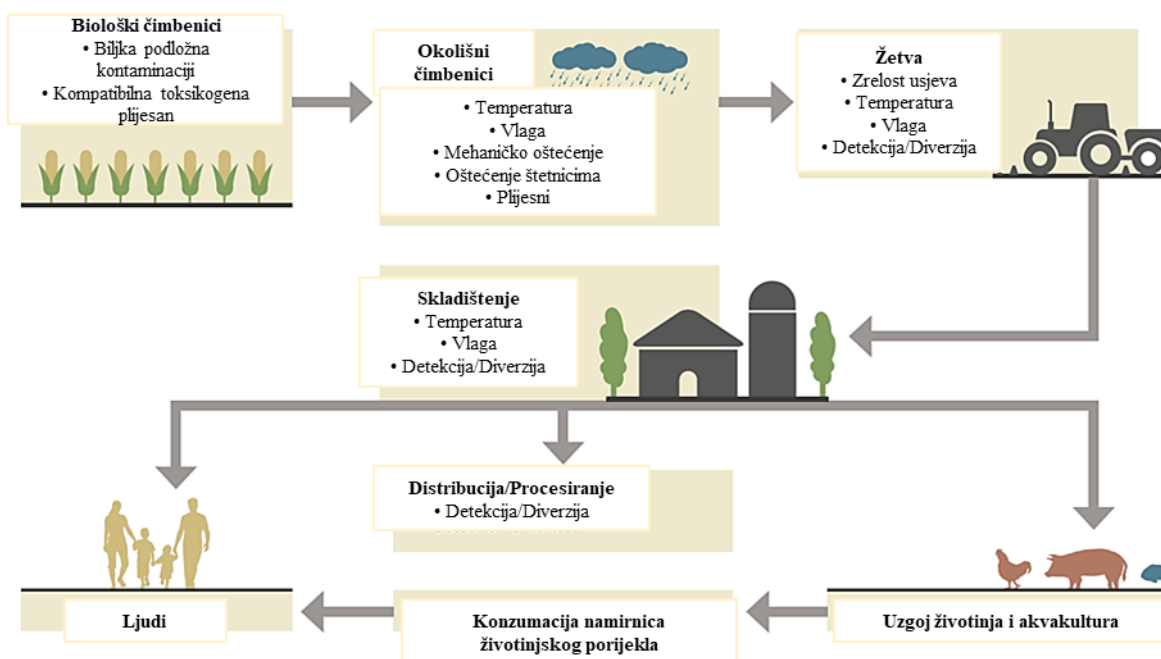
Biološki čimbenici
• Biljka podložna kontaminaciji
• Kompatibilna toksikogena plijesan

Okolišni čimbenici
• Temperatura
• Vlaga
• Mehaničko oštećenje
• Oštećenje štetnicima
• Plijesni

Žetva
• Zrelost usjeva
• Temperatura
• Vlaga
• Detekcija/Diverzija

Skladištenje
• Temperatura
• Vlaga
• Detekcija/Diverzija

Distribucija/Procesiranje
• Detekcija/Diverzija

Ljudi

Konzumacija namirnica životinjskog porijekla

Uzgoj životinja i akvakultura